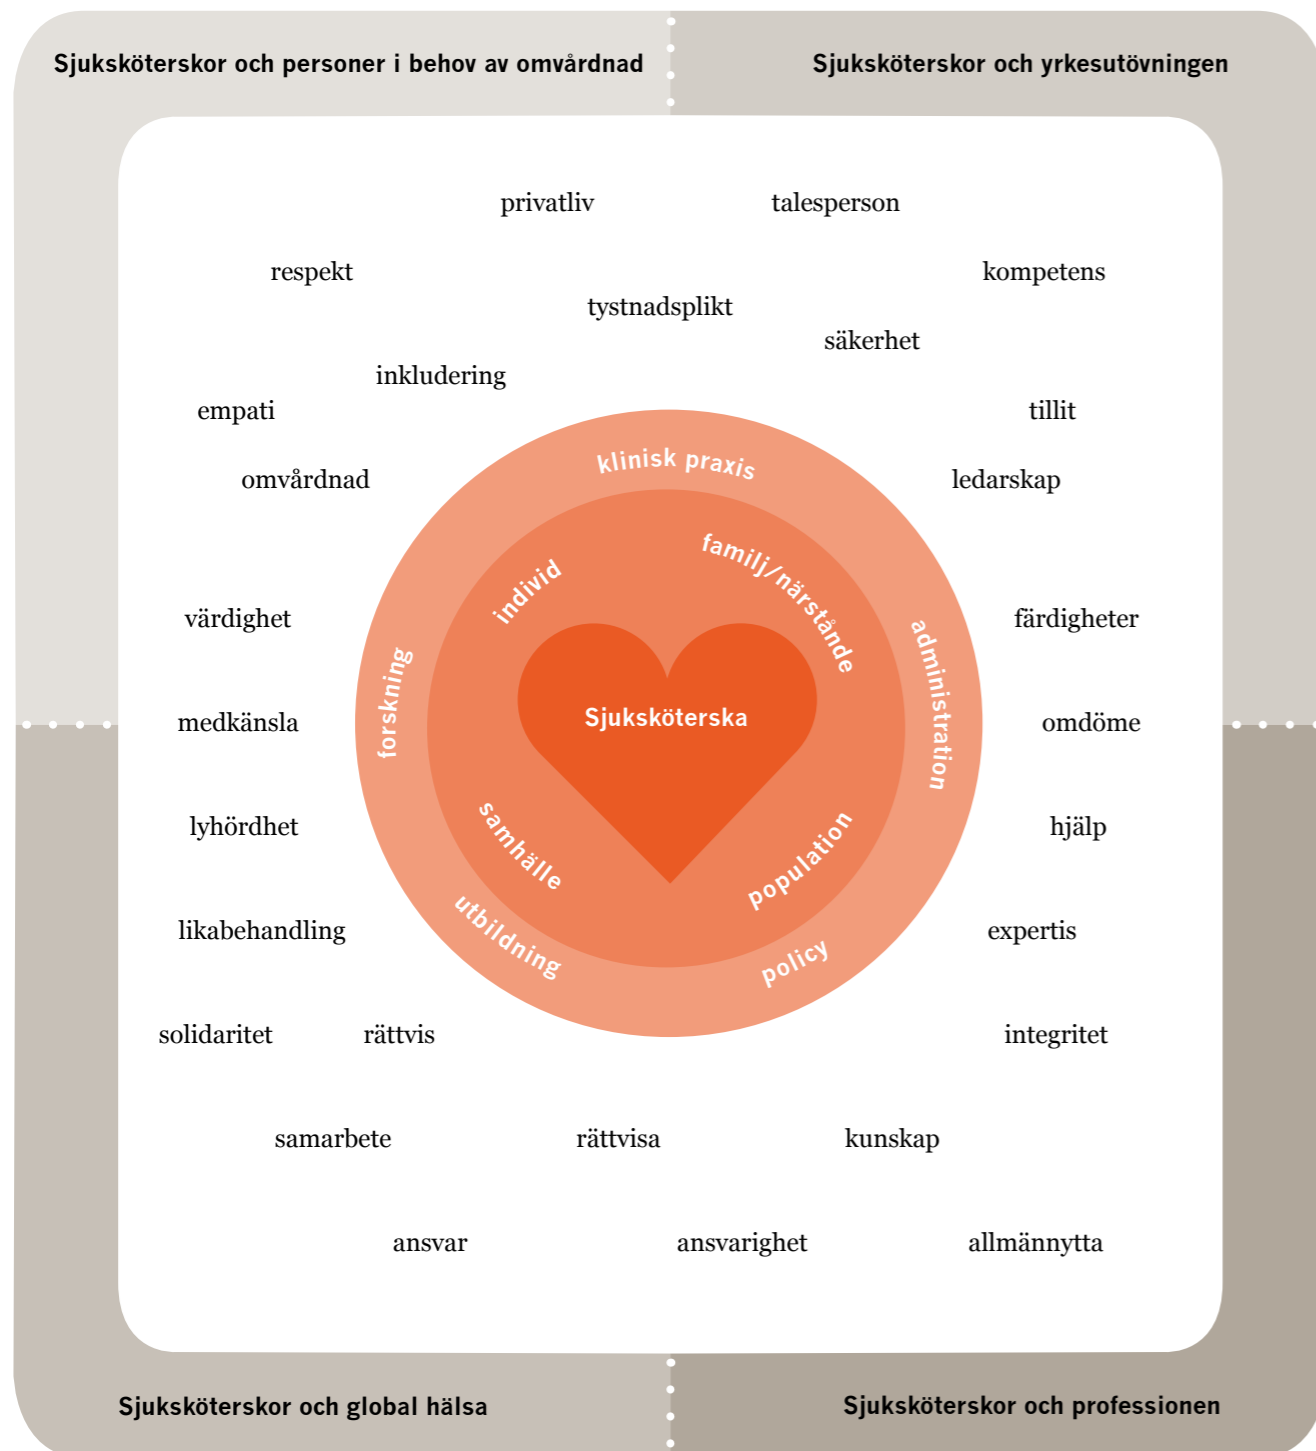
Sjuksköterskor och personer i behov av omvårdnad

Sjuksköterskor och yrkesutövningen

privatliv

talesperson

respekt

kompetens

tystnadsplikt

säkerhet

inkludering

empati

tillit

omvårdnad

ledarskap

klinisk praxis

individ

familj/närstående

värdighet

färdigheter

forskning

administration

Sjuksköterska

medkänsla

omdöme

lyhördhet

hjälp

samhälle

population

utbildning

policy

likabehandling

expertis

solidaritet

rättvis

integritet

samarbete

rättvisa

kunskap

ansvar

ansvarighet

allmännytta

Sjuksköterskor och global hälsa

Sjuksköterskor och professionen